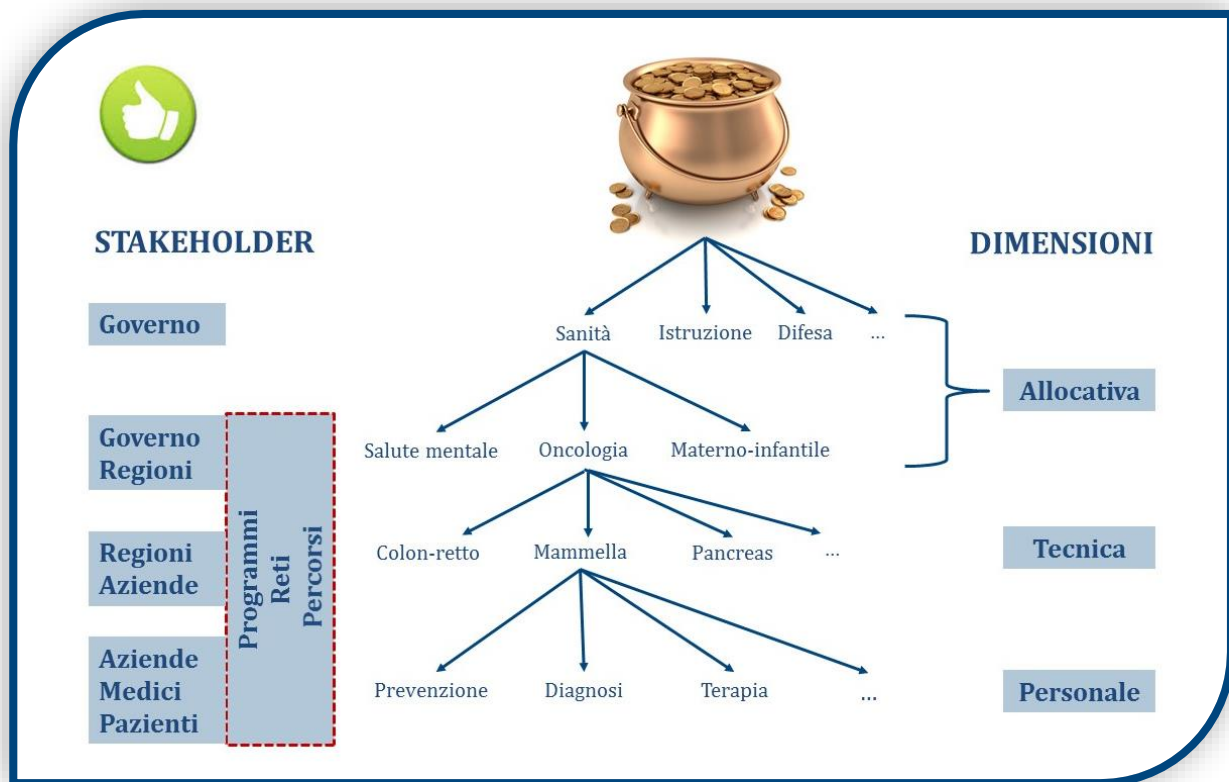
STAKEHOLDER

DIMENSIONI

Governo

Governo Regioni

Regioni Aziende

Aziende Medici Pazienti

Programmi Reti Percorsi

Sanità Istruzione Difesa ...

Salute mentale Oncologia Materno-infantile

Colon-retto Mammella Pancreas ...

Prevenzione Diagnosi Terapia ...

Allocativa

Tecnica

Personale